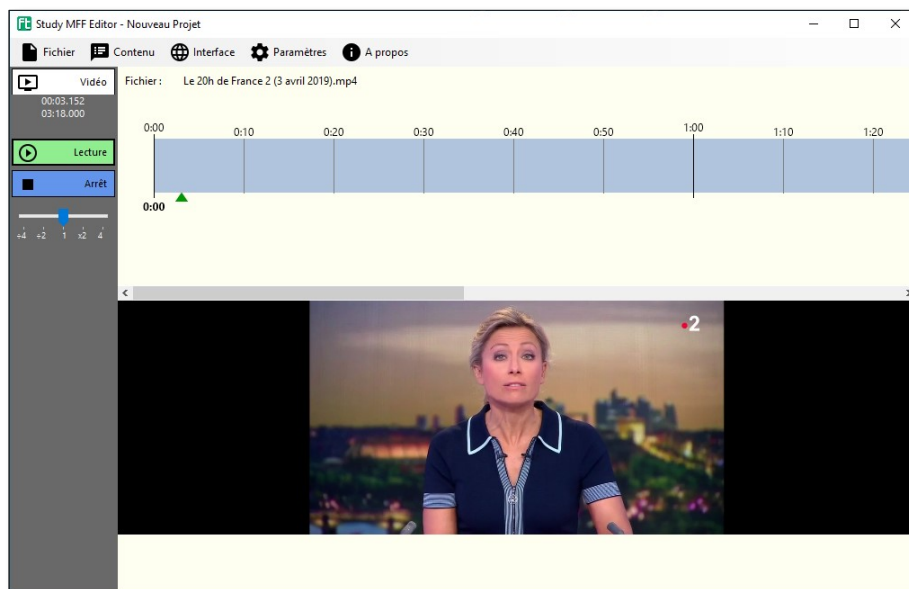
Ft Study MFF Editor - Nouveau Projet

Fichier Contenu Interface Paramètres A propos

Vidéo
00:03.152
03:18.000

Lecture

Arrêt

÷4 ÷2 1 x2 4

Fichier : Le 20h de France 2 (3 avril 2019).mp4

0:00 0:10 0:20 0:30 0:40 0:50 1:00 1:10 1:20

0:00

2